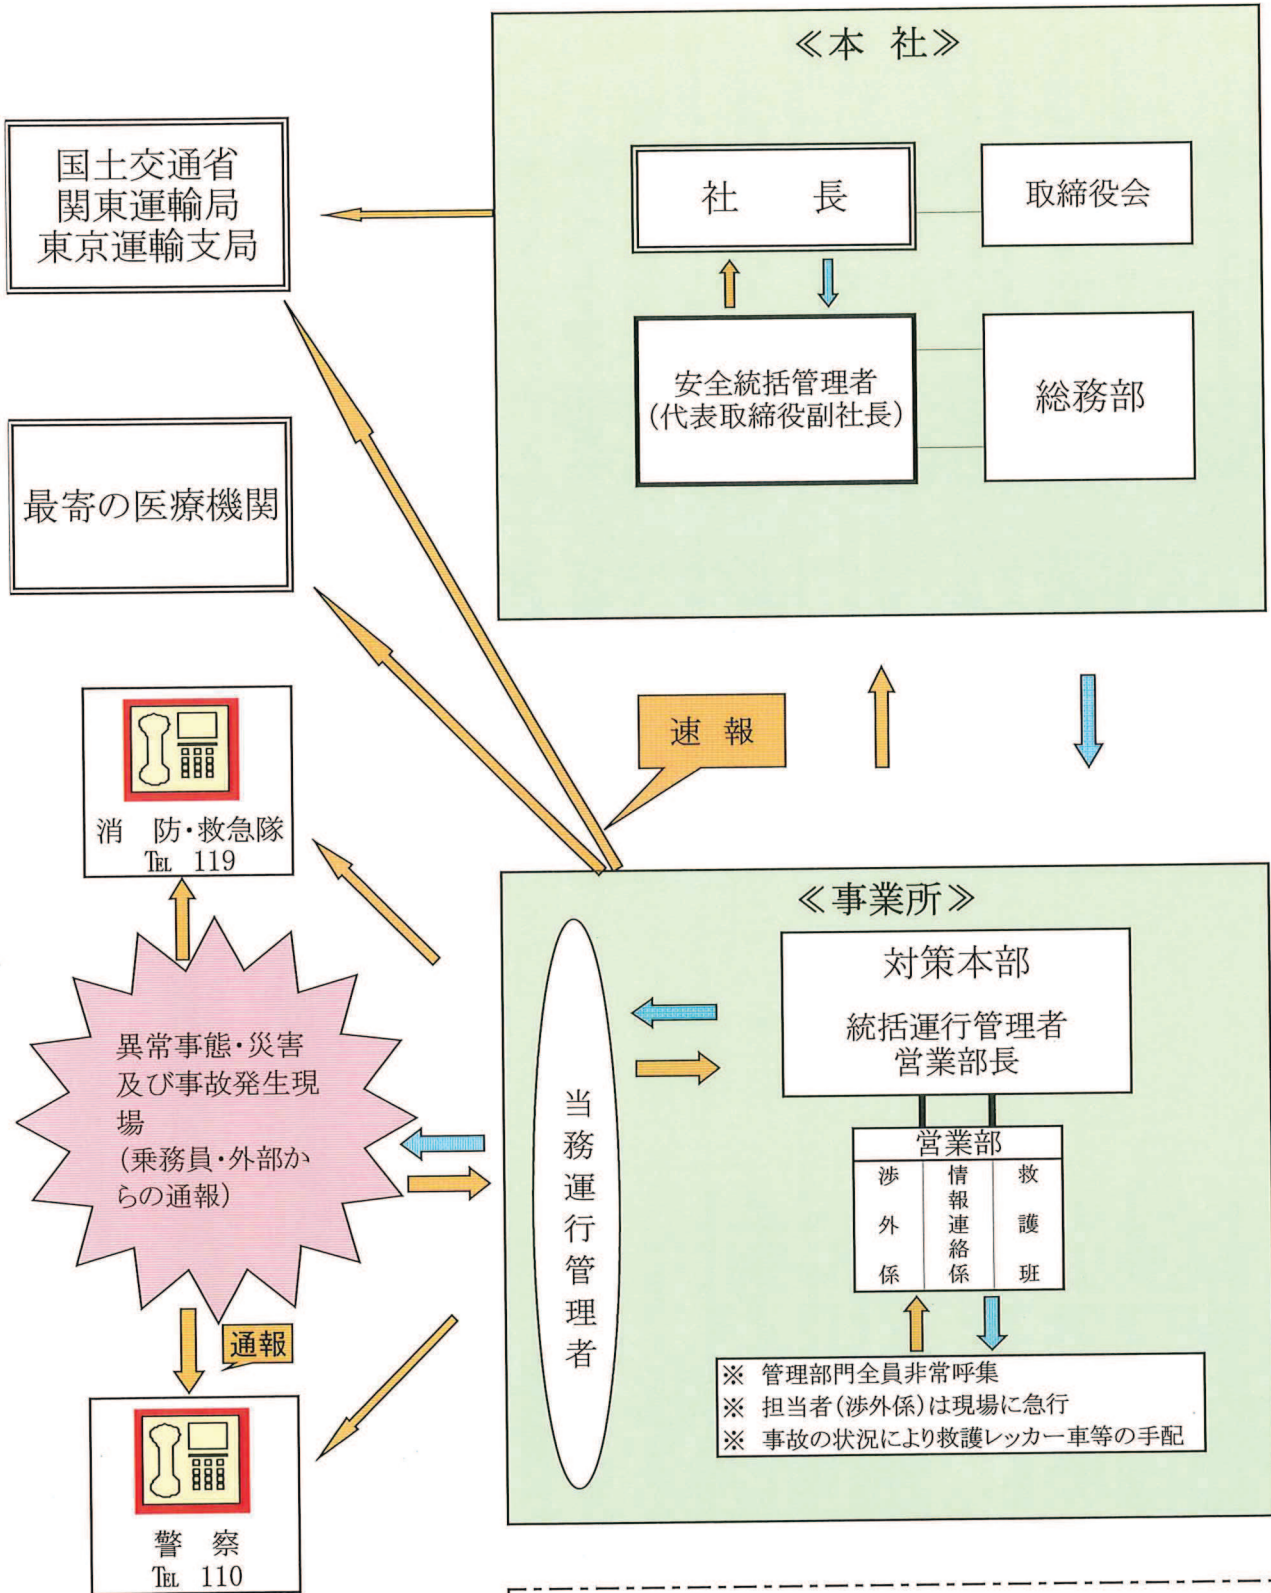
≪本　社≫

社　　長

取締役会

安全統括管理者
(代表取締役副社長)

総務部

国土交通省
関東運輸局
東京運輸支局

最寄の医療機関

速　報

消　防・救急隊
TEL 119

異常事態・災害及び事故発生現場
(乗務員・外部からの通報)

通報

警　察
TEL 110

≪事業所≫

当務運行管理者

対策本部

統括運行管理者
営業部長

営業部

| 渉外係 | 情報連絡係 | 救護班 |
|---|---|---|

※ 管理部門全員非常呼集
※ 担当者(渉外係)は現場に急行
※ 事故の状況により救護レッカー車等の手配